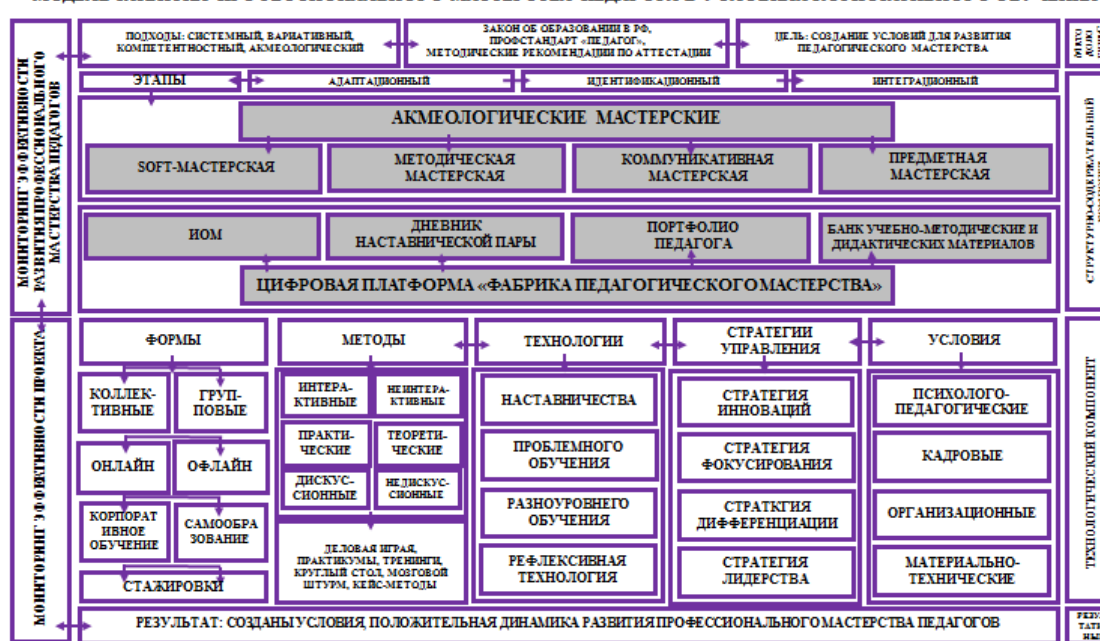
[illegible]

МОНИТОРИНГ ЭФФЕКТИВНОСТИ РАЗВИТИЯ ПРОФЕССИОНАЛЬНОГО МАСТЕРСТВА ПЕДАГОГОВ

ПОДХОДЫ: СИСТЕМНЫЙ, ВАРИАТИВНЫЙ, КОМПЕТЕНТНОСТНЫЙ, АКМЕОЛОГИЧЕСКИЙ

ЗАКОН ОБ ОБРАЗОВАНИИ В РФ, ПРОФСТАНДАРТ «ПЕДАГОГ», МЕТОДИЧЕСКИЕ РЕКОМЕНДАЦИИ ПО АТТЕСТАЦИИ

ЦЕЛЬ: СОЗДАНИЕ УСЛОВИЙ ДЛЯ РАЗВИТИЯ ПЕДАГОГИЧЕСКОГО МАСТЕРСТВА

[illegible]

ЭТАПЫ

АДАПТАЦИОННЫЙ

ИДЕНТИФИКАЦИОННЫЙ

ИНТЕГРАЦИОННЫЙ

СТРУКТУРНО-СОДЕРЖАТЕЛЬНЫЙ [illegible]

АКМЕОЛОГИЧЕСКИЕ МАСТЕРСКИЕ

SOFT-МАСТЕРСКАЯ

МЕТОДИЧЕСКАЯ МАСТЕРСКАЯ

КОММУНИКАТИВНАЯ МАСТЕРСКАЯ

ПРЕДМЕТНАЯ МАСТЕРСКАЯ

ИОМ

ДНЕВНИК НАСТАВНИЧЕСКОЙ ПАРЫ

ПОРТФОЛИО ПЕДАГОГА

БАНК УЧЕБНО-МЕТОДИЧЕСКИЕ И ДИДАКТИЧЕСКИХ МАТЕРИАЛОВ

ЦИФРОВАЯ ПЛАТФОРМА «ФАБРИКА ПЕДАГОГИЧЕСКОГО МАСТЕРСТВА»

МОНИТОРИНГ ЭФФЕКТИВНОСТИ ПРОЕКТА

ФОРМЫ

КОЛЛЕКТИВНЫЕ

ГРУППОВЫЕ

ОНЛАЙН

ОФЛАЙН

КОРПОРАТИВНОЕ ОБУЧЕНИЕ

САМООБРАЗОВАНИЕ

СТАЖИРОВКИ

МЕТОДЫ

ИНТЕРАКТИВНЫЕ

НЕИНТЕРАКТИВНЫЕ

ПРАКТИЧЕСКИЕ

ТЕОРЕТИЧЕСКИЕ

ДИСКУССИОННЫЕ

НЕДИСКУССИОННЫЕ

ДЕЛОВАЯ ИГРАЯ, ПРАКТИКУМЫ, ТРЕНИНГИ, КРУГЛЫЙ СТОЛ, МОЗГОВОЙ ШТУРМ, КЕЙС-МЕТОДЫ

ТЕХНОЛОГИИ

НАСТАВНИЧЕСТВА

ПРОБЛЕМНОГО ОБУЧЕНИЯ

РАЗНОУРОВНЕВОГО ОБУЧЕНИЯ

РЕФЛЕКСИВНАЯ ТЕХНОЛОГИЯ

СТРАТЕГИИ УПРАВЛЕНИЯ

СТРАТЕГИЯ ИННОВАЦИЙ

СТРАТЕГИЯ ФОКУСИРОВАНИЯ

СТРАТКГИЯ ДИФФЕРЕНЦИАЦИИ

СТРАТЕГИЯ ЛИДЕРСТВА

УСЛОВИЯ

ПСИХОЛОГО-ПЕДАГОГИЧЕСКИЕ

КАДРОВЫЕ

ОРГАНИЗАЦИОННЫЕ

МАТЕРИАЛЬНО-ТЕХНИЧЕСКИЕ

ТЕХНОЛОГИЧЕСКИЙ КОМПОНЕНТ

РЕЗУЛЬТАТ: СОЗДАНЫ УСЛОВИЯ, ПОЛОЖИТЕЛЬНАЯ ДИНАМИКА РАЗВИТИЯ ПРОФЕССИОНАЛЬНОГО МАСТЕРСТВА ПЕДАГОГОВ

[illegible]